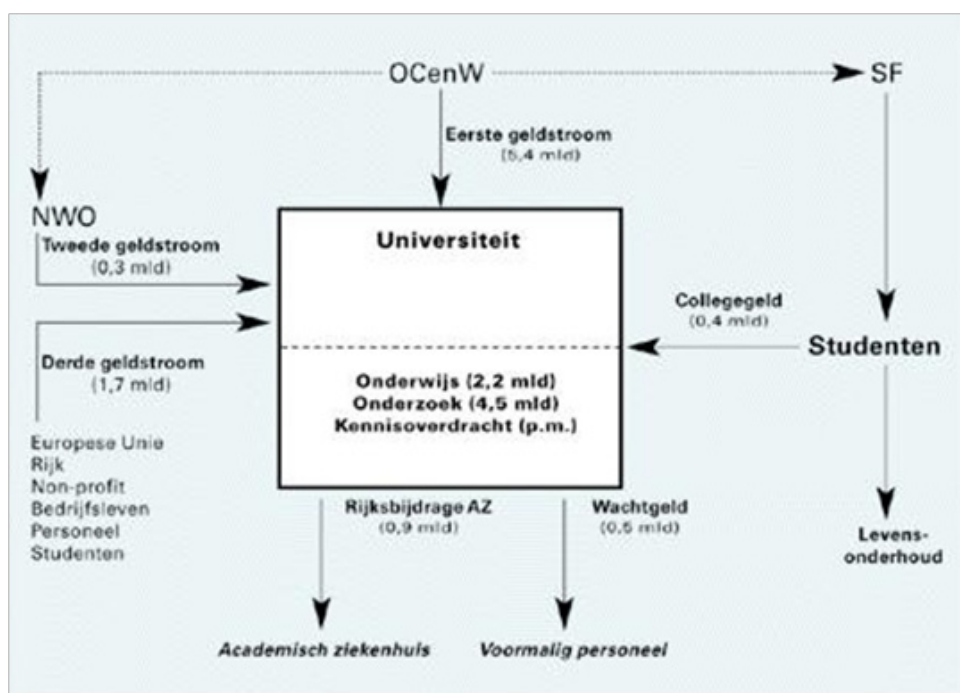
OCenW

SF

Eerste geldstroom
(5,4 mld)

NWO

Tweede geldstroom
(0,3 mld)

Universiteit

Collegegeld
(0,4 mld)

Studenten

Derde geldstroom
(1,7 mld)

Onderwijs (2,2 mld)
Onderzoek (4,5 mld)
Kennisoverdracht (p.m.)

Europese Unie
Rijk
Non-profit
Bedrijfsleven
Personeel
Studenten

Rijksbijdrage AZ
(0,9 mld)

Wachtgeld
(0,5 mld)

Levensonderhoud

Academisch ziekenhuis

Voormalig personeel